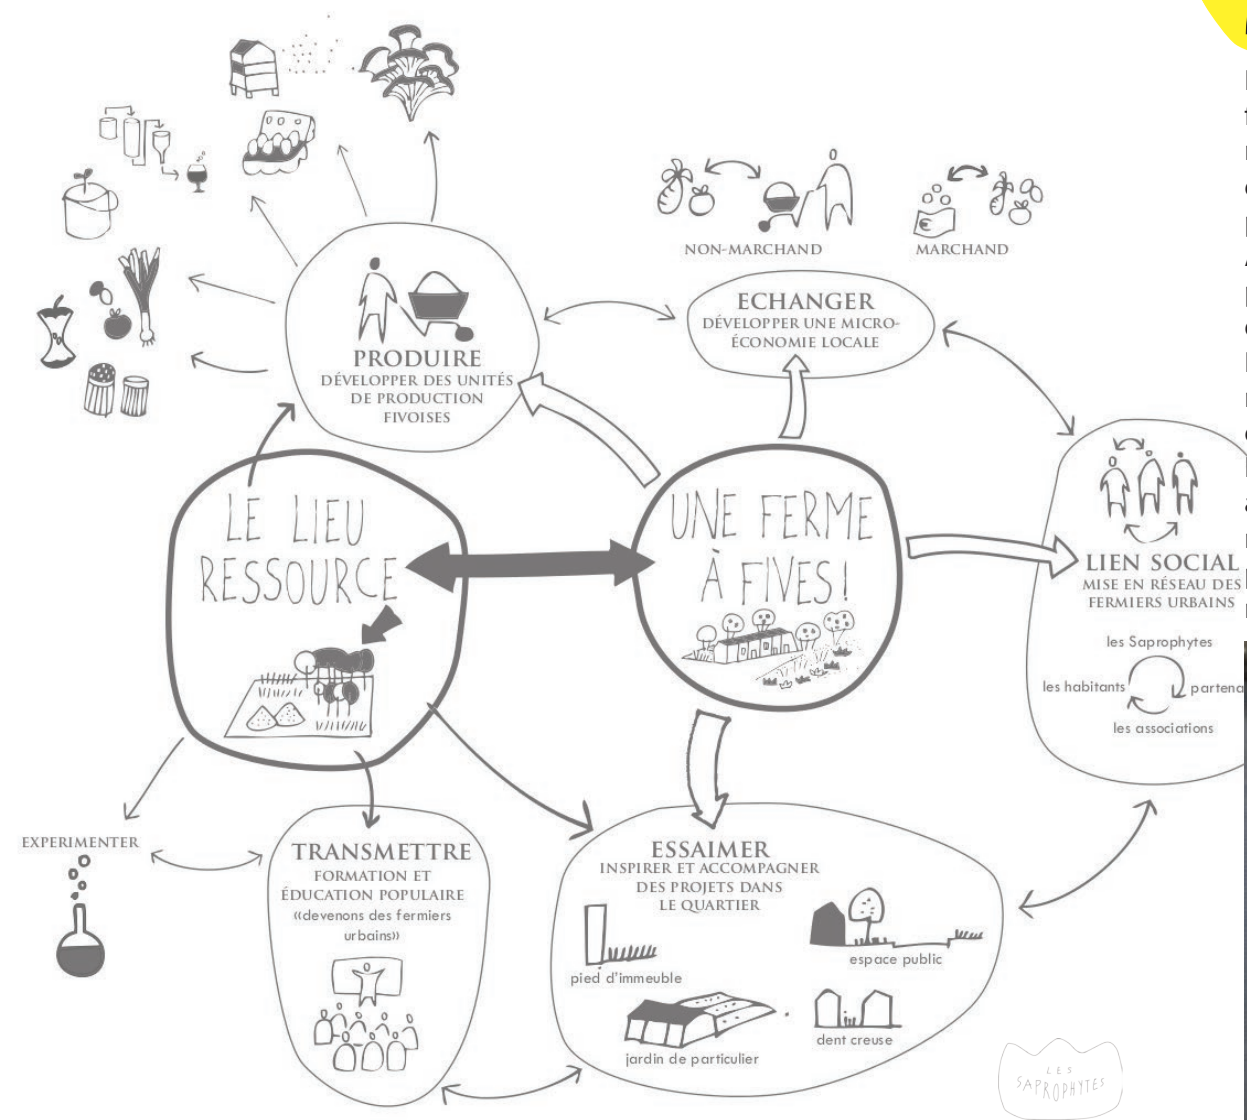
NON-MARCHAND

MARCHAND

ECHANGER
DÉVELOPPER UNE MICRO-ÉCONOMIE LOCALE

PRODUIRE
DÉVELOPPER DES UNITÉS DE PRODUCTION FIVOISES

LE LIEU RESSOURCE

UNE FERME À FIVES!

LIEN SOCIAL
MISE EN RÉSEAU DES FERMIERS URBAINS

les Saprophytes

les habitants

partena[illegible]

les associations

EXPERIMENTER

TRANSMETTRE
FORMATION ET ÉDUCATION POPULAIRE
«devenons des fermiers urbains»

ESSAIMER
INSPIRER ET ACCOMPAGNER DES PROJETS DANS LE QUARTIER

pied d'immeuble

espace public

jardin de particulier

dent creuse

LES SAPROPHYTES